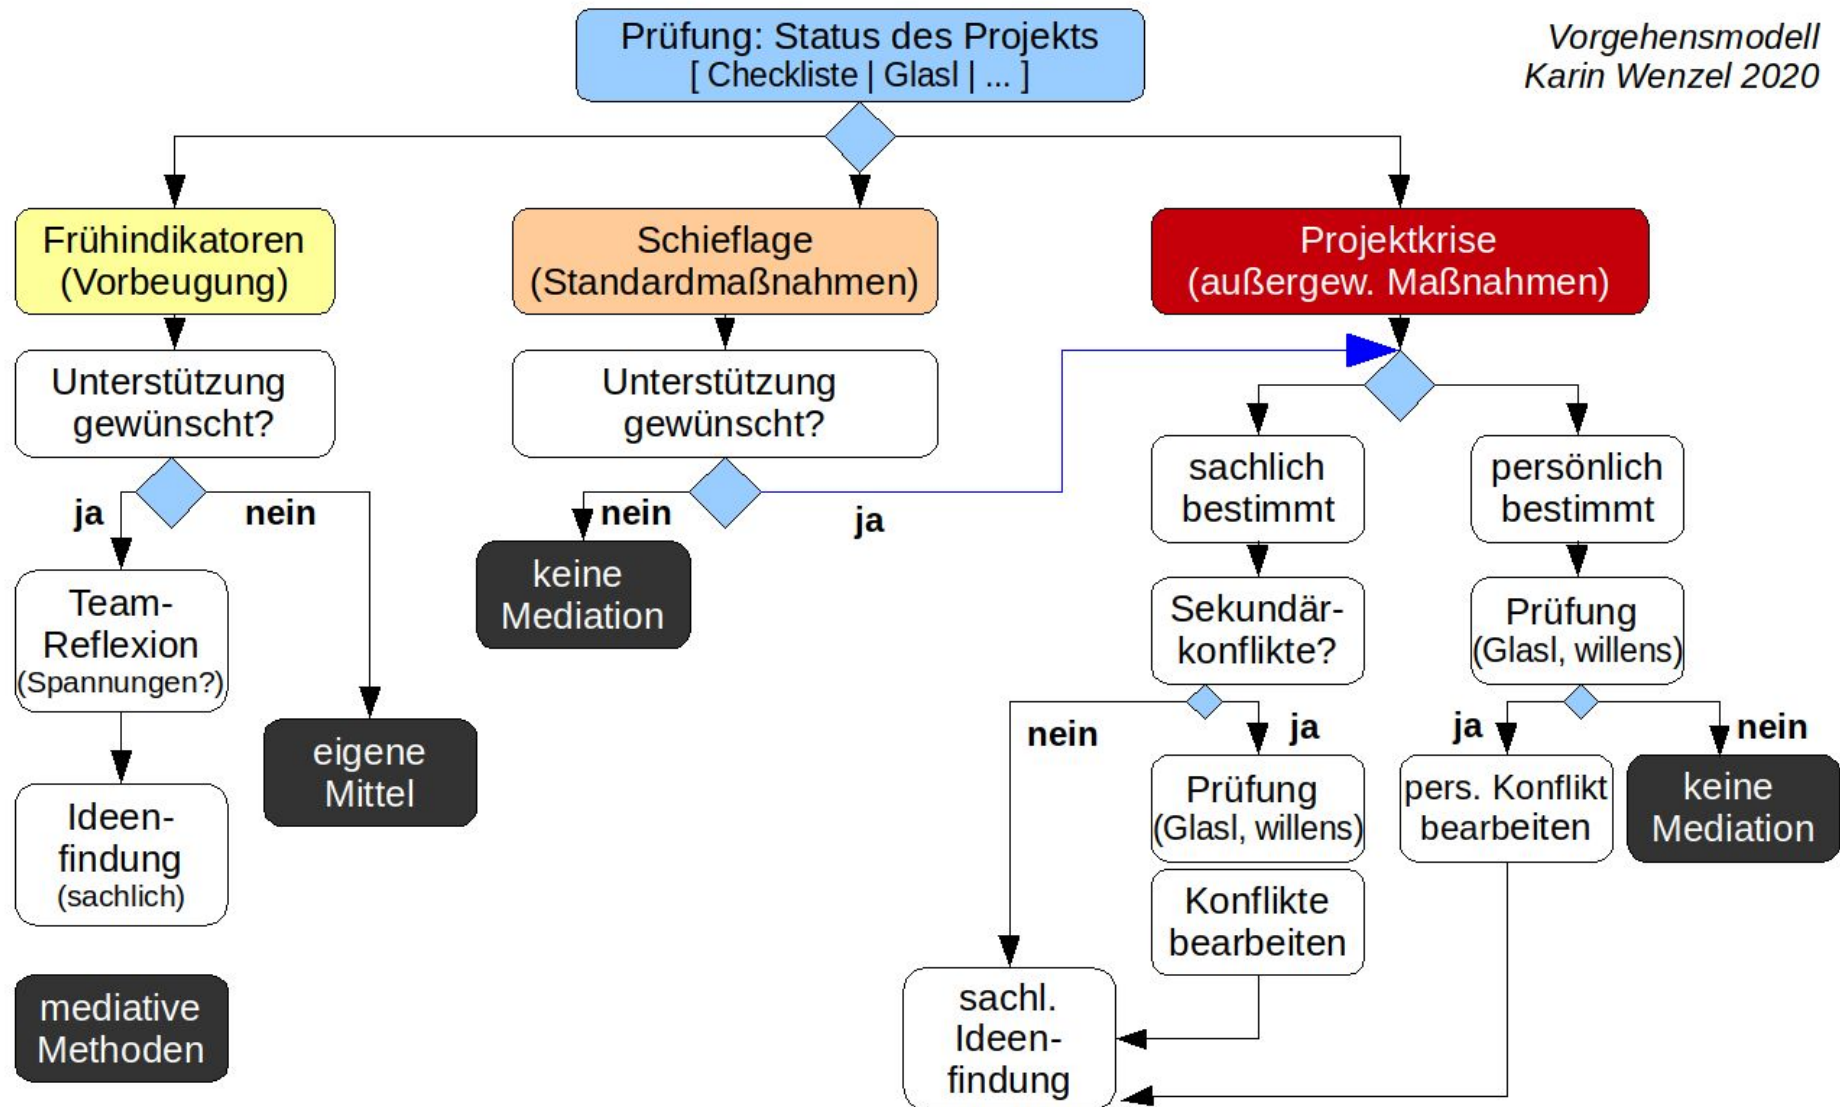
Prüfung: Status des Projekts
[ Checkliste | Glasl | ... ]

Vorgehensmodell
Karin Wenzel 2020

Frühindikatoren (Vorbeugung)

Schieflage (Standardmaßnahmen)

Projektkrise (außergew. Maßnahmen)

Unterstützung gewünscht?

ja

nein

Team-Reflexion (Spannungen?)

eigene Mittel

Ideenfindung (sachlich)

mediative Methoden

Unterstützung gewünscht?

nein

ja

keine Mediation

sachlich bestimmt

persönlich bestimmt

Sekundärkonflikte?

Prüfung (Glasl, willens)

nein

ja

Prüfung (Glasl, willens)

Konflikte bearbeiten

ja

nein

pers. Konflikt bearbeiten

keine Mediation

sachl. Ideenfindung